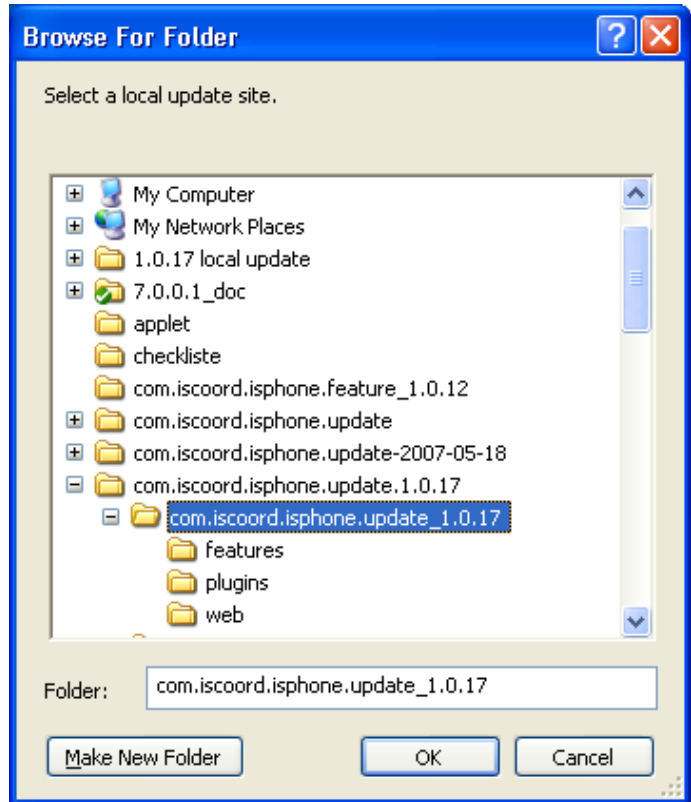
Browse For Folder

Select a local update site.

My Computer
My Network Places
1.0.17 local update
7.0.0.1_doc
applet
checkliste
com.iscoord.isphone.feature_1.0.12
com.iscoord.isphone.update
com.iscoord.isphone.update-2007-05-18
com.iscoord.isphone.update.1.0.17
com.iscoord.isphone.update_1.0.17
features
plugins
web

Folder: com.iscoord.isphone.update_1.0.17

Make New Folder
OK
Cancel